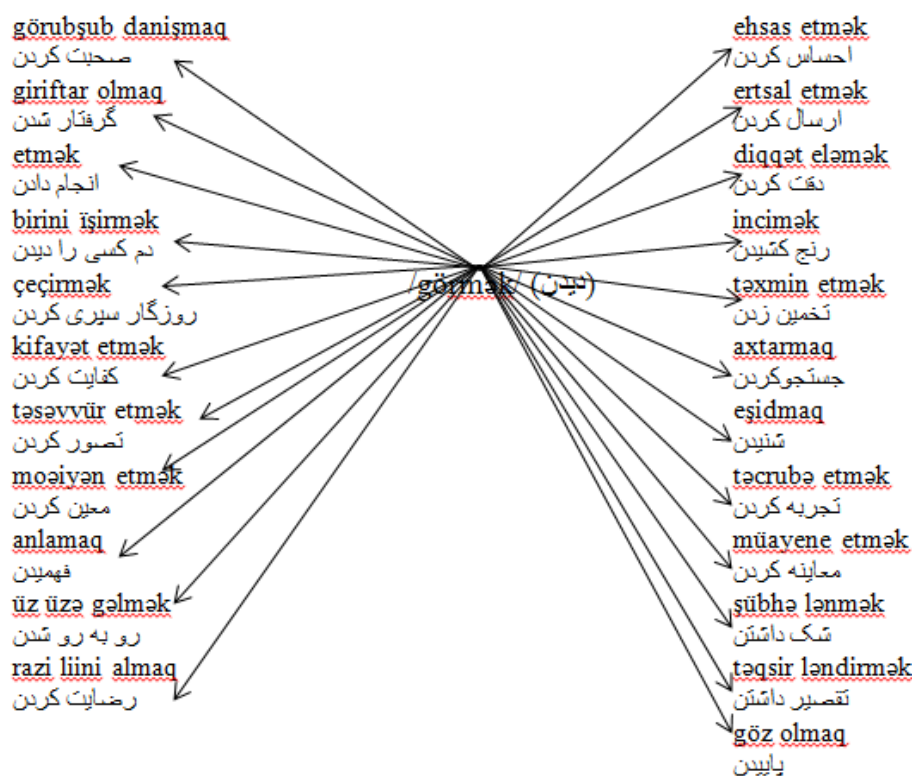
/görmək/ (دیدن)

görubşub danişmaq
صحبت کردن

giriftar olmaq
گرفتار شدن

etmək
انجام دادن

birini ïşirmək
دم کسی را دیدن

çeçirmək
روزگار سپری کردن

kifayət etmək
کفایت کردن

təsəvvür etmək
تصور کردن

moəiyən etmək
معین کردن

anlamaq
فهمیدن

üz üzə gəlmək
رو به رو شدن

razi liini almaq
رضایت کردن

ehsas etmək
احساس کردن

ertsal etmək
ارسال کردن

diqqət eləmək
دقت کردن

incimək
رنج کشیدن

təxmin etmək
تخمین زدن

axtarmaq
جستجوکردن

eşidmaq
شنیدن

təcrubə etmək
تجربه کردن

müayene etmək
معاینه کردن

şübhə lənmək
شک داشتن

təqsir ləndirmək
تقصیر داشتن

göz olmaq
پاییدن